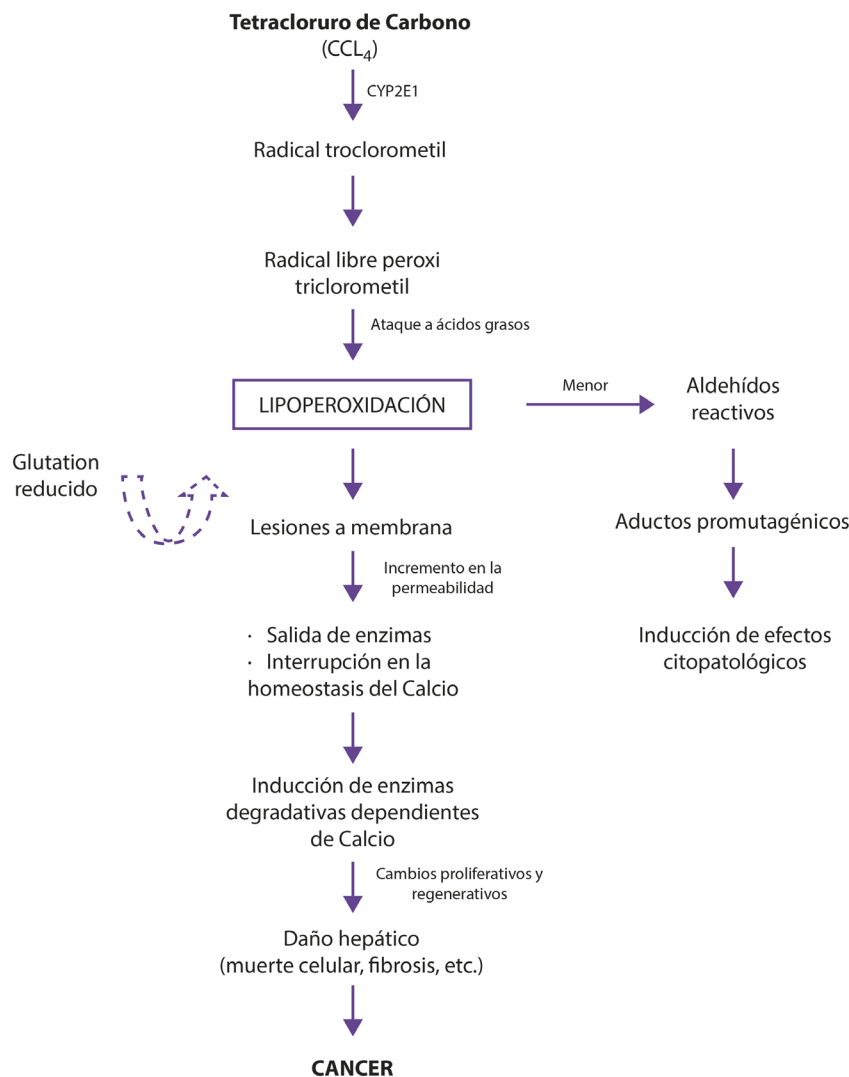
**Tetracloruro de Carbono**
($CCL_4$)

CYP2E1

Radical troclorometil

Radical libre peroxi triclorometil

Ataque a ácidos grasos

LIPOPEROXIDACIÓN

Menor

Aldehídos reactivos

Glutation reducido

Lesiones a membrana

Aductos promutagénicos

Incremento en la permeabilidad

Inducción de efectos citopatológicos

· Salida de enzimas
· Interrupción en la homeostasis del Calcio

Inducción de enzimas degradativas dependientes de Calcio

Cambios proliferativos y regenerativos

Daño hepático
(muerte celular, fibrosis, etc.)

**CANCER**